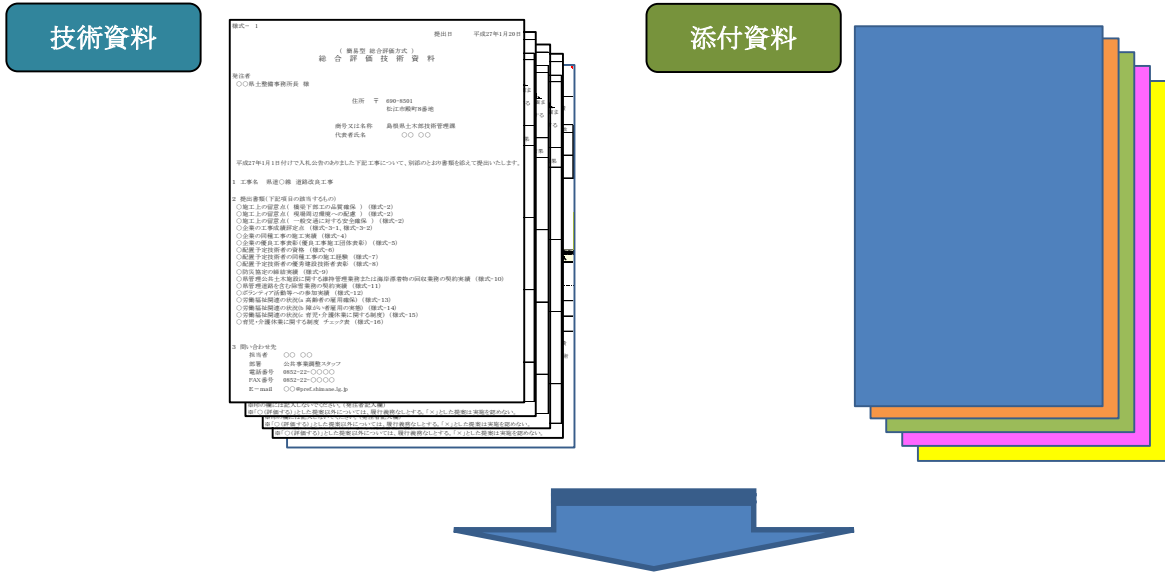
技術資料

様式－１

提出日　　平成27年1月20日

（　簡易型　総合評価方式　）
総　合　評　価　技　術　資　料

発注者
○○県土整備事務所長　様

住所　〒　690-8501
松江市殿町8番地

商号又は名称　　島根県土木部技術管理課
代表者氏名　　　○○　○○

平成27年1月1日付けで入札公告のありました下記工事について、別添のとおり書類を添えて提出いたします。

1　工事名　　県道○線　道路改良工事

2　提出書類（下記項目の該当するもの）
○施工上の留意点（　模擬下請工の品質確保　）（様式-2）
○施工上の留意点（　現場周辺環境への配慮　）（様式-2）
○施工上の留意点（　一般交通に対する安全確保　）（様式-2）
○企業の工事成績評定点（様式-3-1、様式-3-2）
○企業の同種工事の施工実績（様式-4）
○企業の優良工事表彰(優良工事施工団体表彰)（様式-5）
○配置予定技術者の資格（様式-6）
○配置予定技術者の同種工事の施工経験（様式-7）
○配置予定技術者の優秀建設技術者表彰（様式-8）
○防災協定の締結実績（様式-9）
○県管理公共土木施設に関する維持管理業務または海岸清掃物の回収業務の契約実績（様式-10）
○県管理道路を含む除雪業務の契約実績（様式-11）
○ボランティア活動等への参加実績（様式-12）
○労働福祉関連の状況(a 高齢者の雇用確保)（様式-13）
○労働福祉関連の状況(b 障がい者雇用の実態)（様式-14）
○労働福祉関連の状況(c 育児・介護休業に関する制度)（様式-15）
○育児・介護休業に関する制度　チェック表（様式-16）

3　問い合わせ先
担当者　　○○　○○
部署　　公共事業調整スタッフ
電話番号　0852-22-○○○○
FAX番号　0852-22-○○○○
E－mail　○○@pref.shimane.lg.jp

添付資料